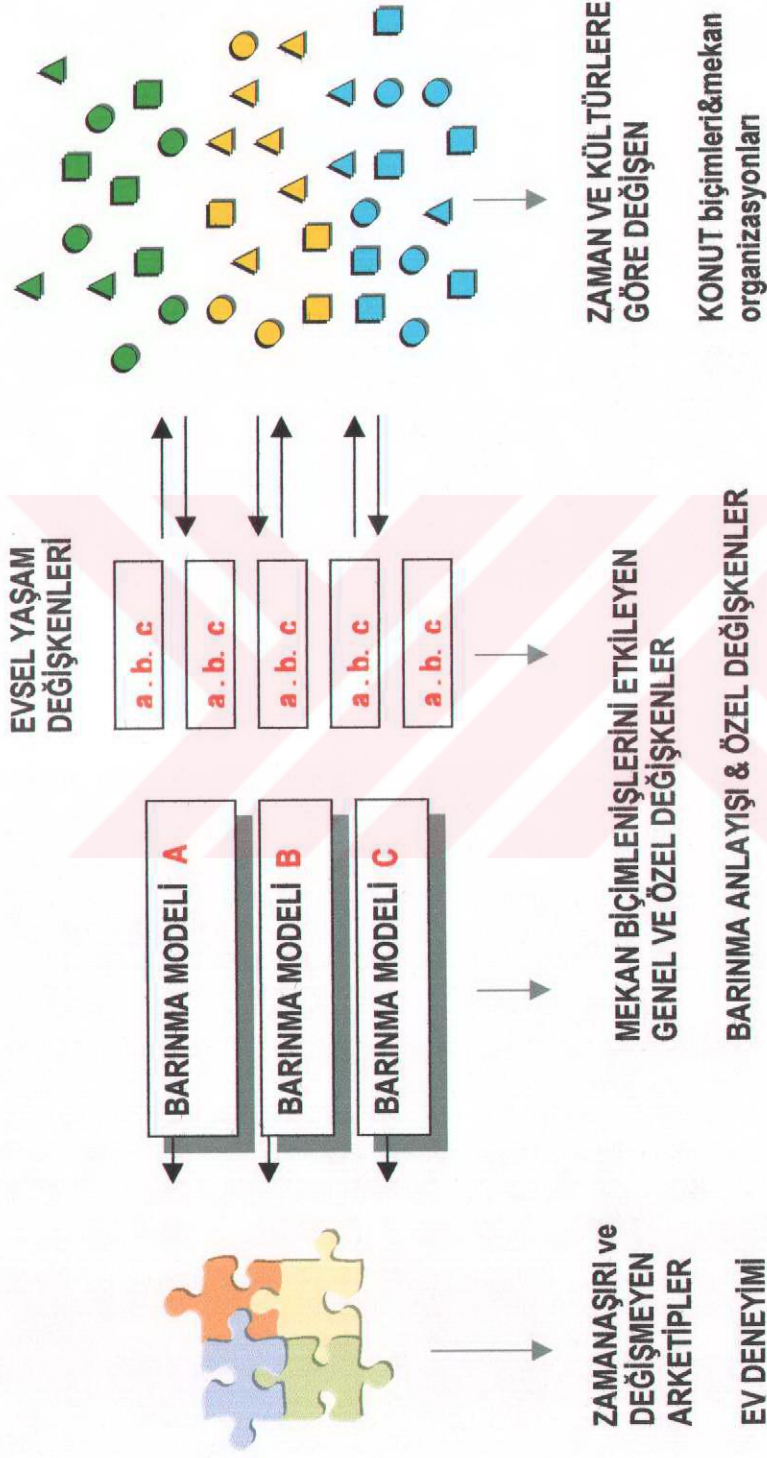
ZAMANAŞIRI ve DEĞİŞMEYEN ARKETİPLER

EV DENEYİMİ

BARINMA MODELİ A

BARINMA MODELİ B

BARINMA MODELİ C

MEKAN BİÇİMLENİŞLERİNİ ETKİLEYEN GENEL VE ÖZEL DEĞİŞKENLER

BARINMA ANLAYIŞI & ÖZEL DEĞİŞKENLER

EVSEL YAŞAM DEĞİŞKENLERİ

a . b . c

a . b . c

a . b . c

a . b . c

a . b . c

ZAMAN VE KÜLTÜRLERE GÖRE DEĞİŞEN

KONUT biçimleri&mekan organizasyonları